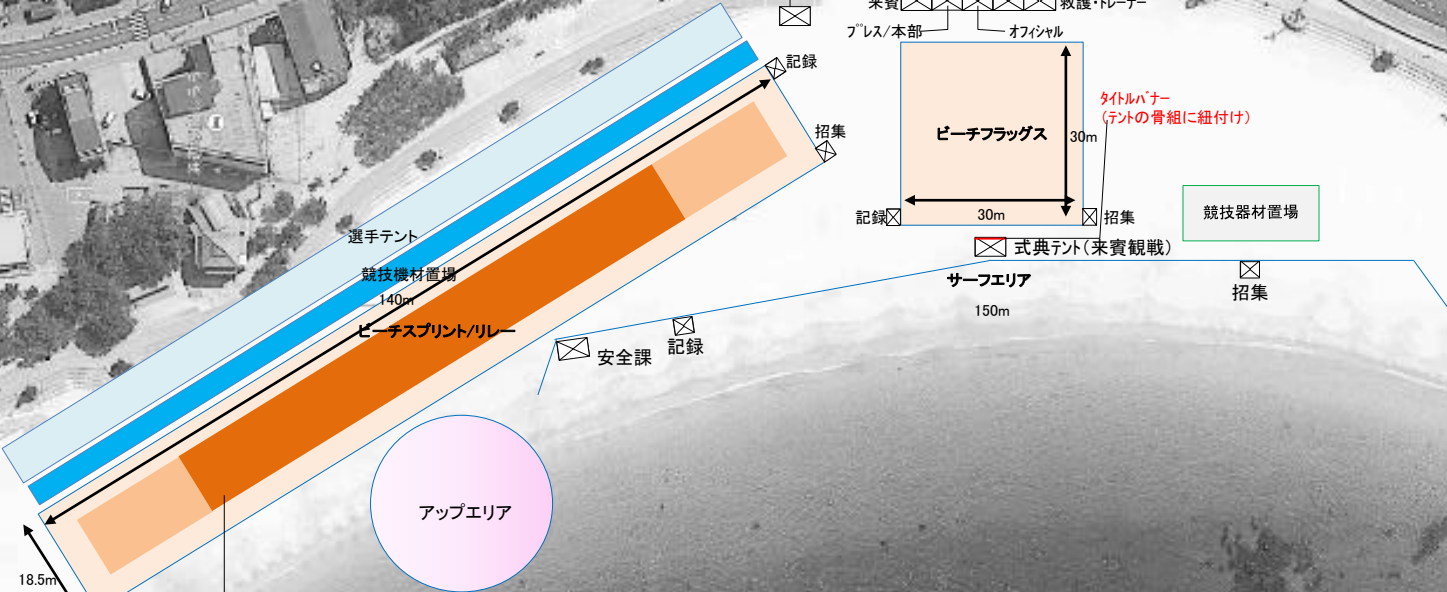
来賓
救護・トレーナー
プレス/本部
オフィシャル
記録
招集
タイトルバナー
(テントの骨組に紐付け)
ビーチフラッグス
30m
30m
記録
招集
競技器材置場
式典テント(来賓観戦)
選手テント
競技機材置場
140m
ビーチスプリント/リレー
サーフエリア
150m
招集
安全課
記録
アップエリア
18.5m